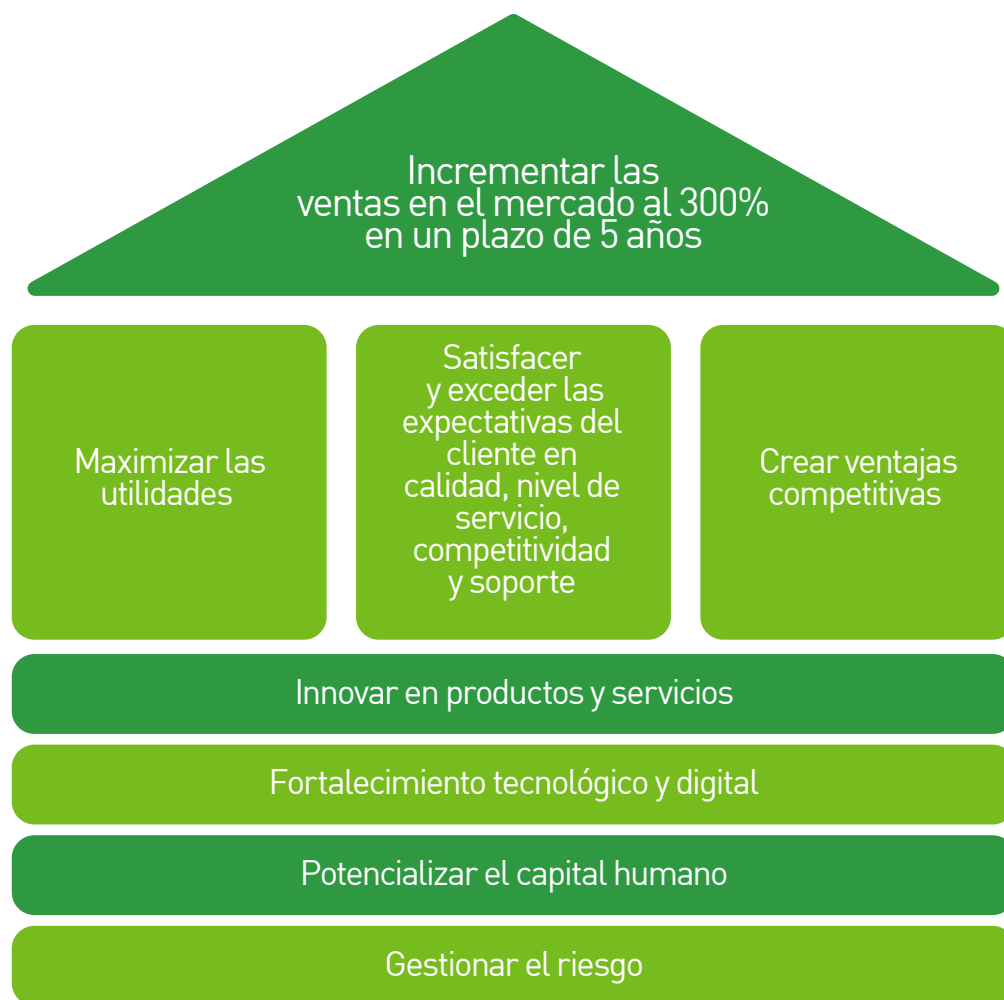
Incrementar las ventas en el mercado al 300% en un plazo de 5 años

Maximizar las utilidades

Satisfacer y exceder las expectativas del cliente en calidad, nivel de servicio, competitividad y soporte

Crear ventajas competitivas

Innovar en productos y servicios

Fortalecimiento tecnológico y digital

Potencializar el capital humano

Gestionar el riesgo